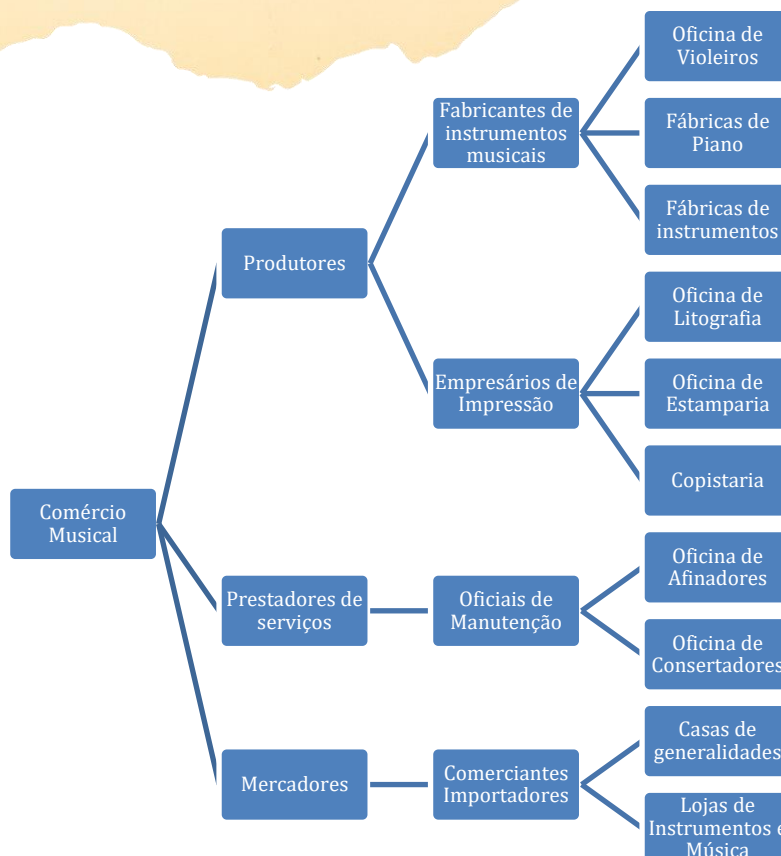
Comércio Musical

Produtores

Fabricantes de instrumentos musicais

Oficina de Violeiros

Fábricas de Piano

Fábricas de instrumentos

Empresários de Impressão

Oficina de Litografia

Oficina de Estamparia

Copistaria

Prestadores de serviços

Oficiais de Manutenção

Oficina de Afinadores

Oficina de Consertadores

Mercadores

Comerciantes Importadores

Casas de generalidades

Lojas de Instrumentos e Música